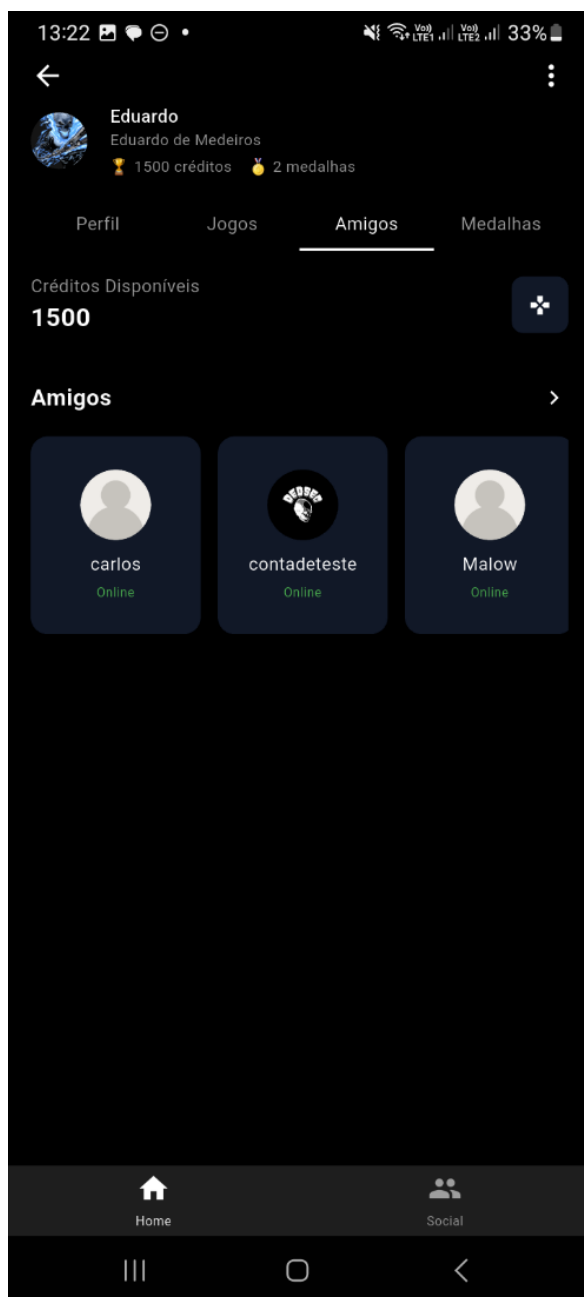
13:22 • Vo) LTE1 Vo) LTE2 33%

Eduardo
Eduardo de Medeiros
1500 créditos 2 medalhas

Perfil Jogos Amigos Medalhas

Créditos Disponíveis
1500

Amigos

carlos
Online

contadeteste
Online

Malow
Online

Home
Social